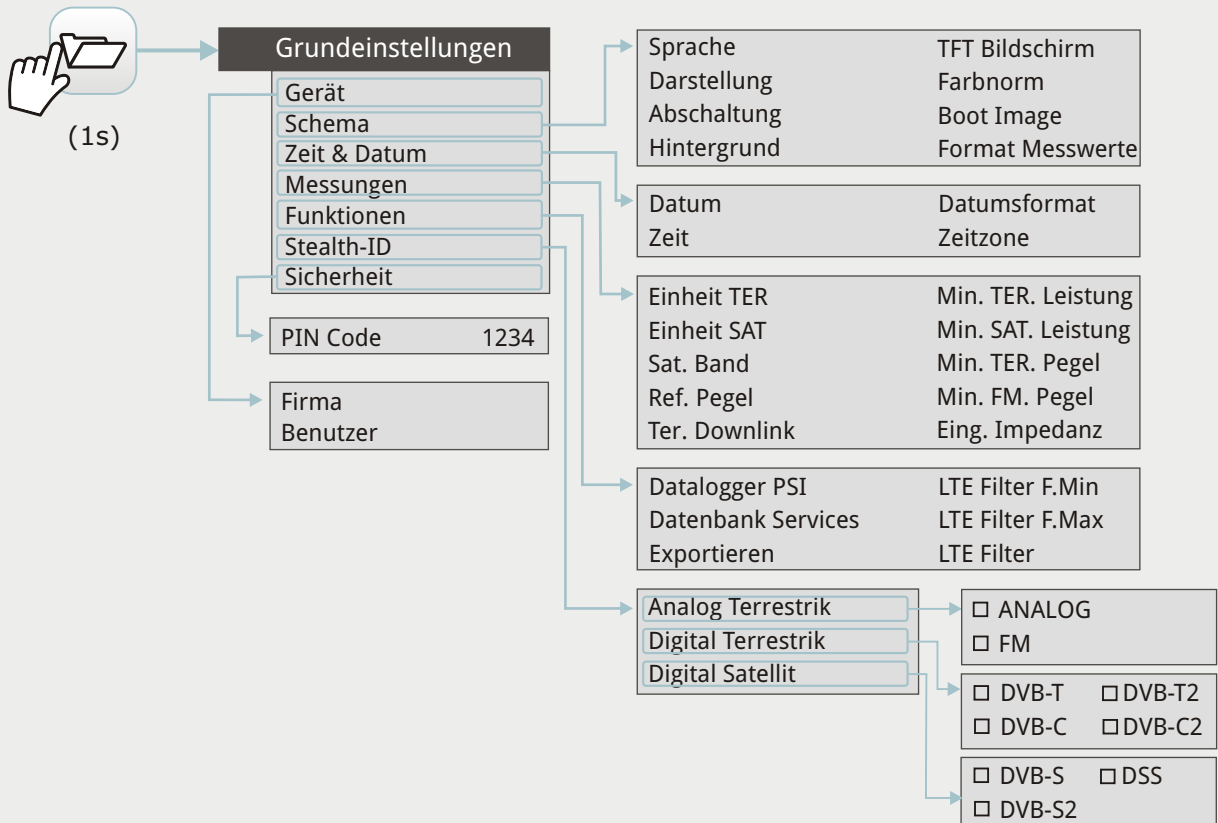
(1s)

Grundeinstellungen
Gerät
Schema
Zeit & Datum
Messungen
Funktionen
Stealth-ID
Sicherheit

| | |
|---|---|
| Sprache | TFT Bildschirm |
| Darstellung | Farbnorm |
| Abschaltung | Boot Image |
| Hintergrund | Format Messwerte |

| | |
|---|---|
| Datum | Datumsformat |
| Zeit | Zeitzone |

| | |
|---|---|
| Einheit TER | Min. TER. Leistung |
| Einheit SAT | Min. SAT. Leistung |
| Sat. Band | Min. TER. Pegel |
| Ref. Pegel | Min. FM. Pegel |
| Ter. Downlink | Eing. Impedanz |

PIN Code 1234

Firma
Benutzer

| | |
|---|---|
| Datalogger PSI | LTE Filter F.Min |
| Datenbank Services | LTE Filter F.Max |
| Exportieren | LTE Filter |

Analog Terrestrik
Digital Terrestrik
Digital Satellit

☐ ANALOG
☐ FM

☐ DVB-T ☐ DVB-T2
☐ DVB-C ☐ DVB-C2

☐ DVB-S ☐ DSS
☐ DVB-S2